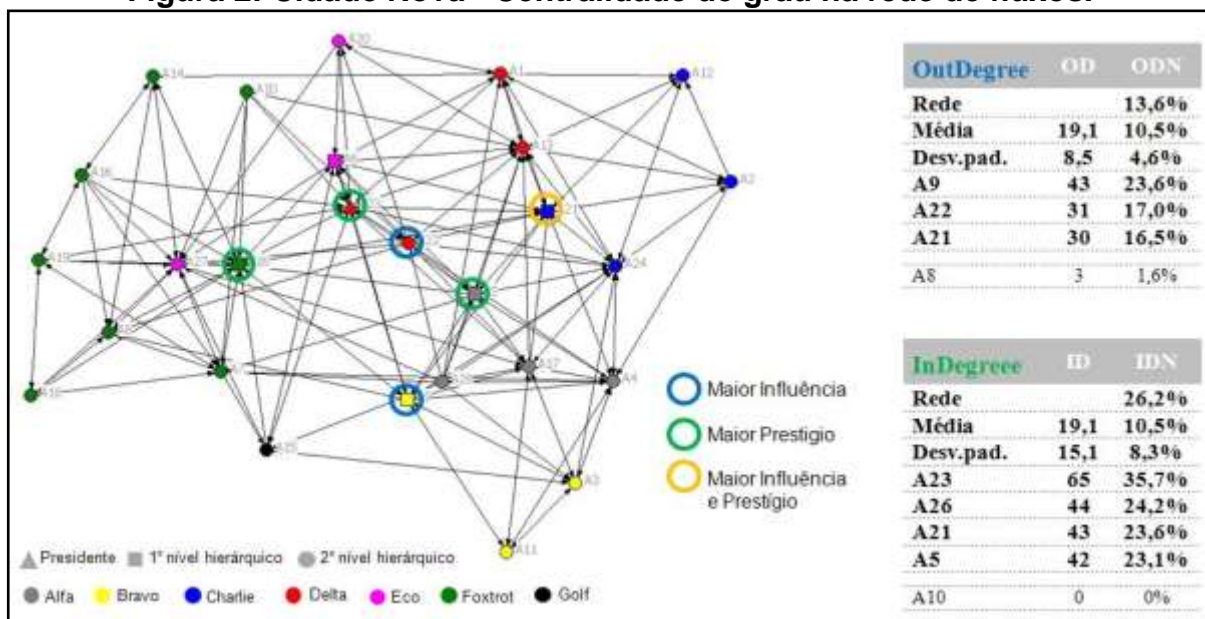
Figura 2. Cidade Nova - Centralidade de grau na rede de mando.

A20
A14
A10
A1
A12
A13
A16
A2
A24
A19
A18
A17
A4
A8
A3
A11

Maior Influência

Maior Prestigio

Maior Influência e Prestígio

Presidente 1º nível hierárquico 2º nível hierárquico

Alfa Bravo Charlie Delta Eco Foxtrot Golf

| OutDegree | OD | ODN |
|---|---|---|
| Rede | | 13,6% |
| Média | 19,1 | 10,5% |
| Desv.pad. | 8,5 | 4,6% |
| A9 | 43 | 23,6% |
| A22 | 31 | 17,0% |
| A21 | 30 | 16,5% |
| A8 | 3 | 1,6% |

| InDegreee | ID | IDN |
|---|---|---|
| Rede | | 26,2% |
| Média | 19,1 | 10,5% |
| Desv.pad. | 15,1 | 8,3% |
| A23 | 65 | 35,7% |
| A26 | 44 | 24,2% |
| A21 | 43 | 23,6% |
| A5 | 42 | 23,1% |
| A10 | 0 | 0% |